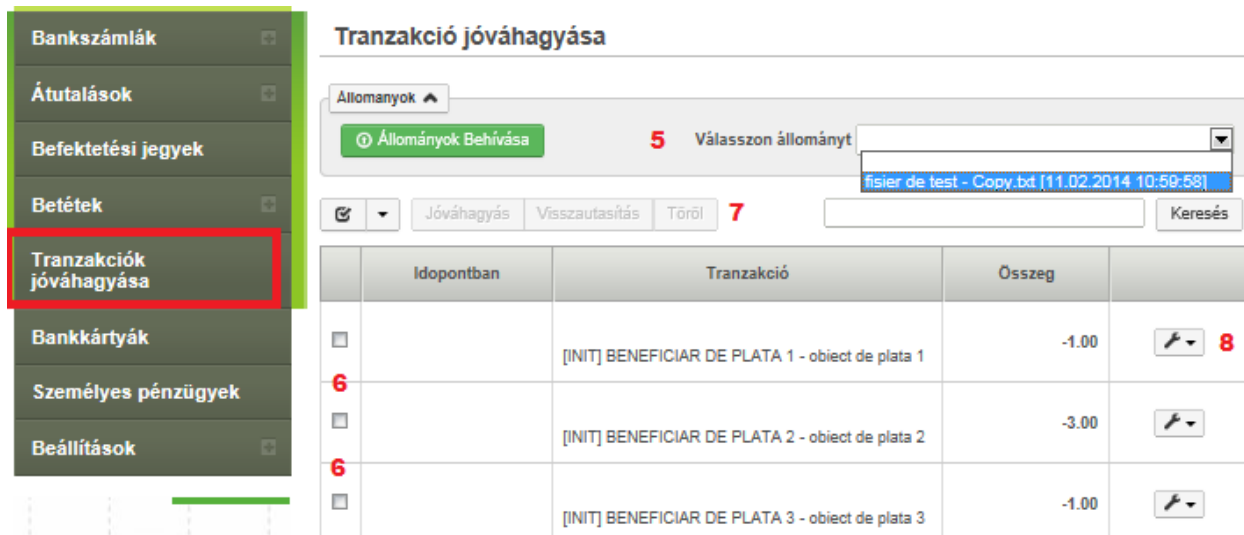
Bankszámlák

Átutalások

Befektetési jegyek

Betétek

Tranzakciók jóváhagyása

Bankkártyák

Személyes pénzügyek

Beállítások

Tranzakció jóváhagyása

Állomanyok

Állományok Behívása

5

Válasszon állományt

fisier de test - Copy.txt [11.02.2014 10:59:58]

Jóváhagyás Visszautasítás Töröl

7

Keresés

| | Idopontban | Tranzakció | Összeg | |
|---|---|---|---|---|
| | | [INIT] BENEFICIAR DE PLATA 1 - obiect de plata 1 | -1.00 | 8 |
| 6 | | [INIT] BENEFICIAR DE PLATA 2 - obiect de plata 2 | -3.00 | |
| 6 | | [INIT] BENEFICIAR DE PLATA 3 - obiect de plata 3 | -1.00 | |